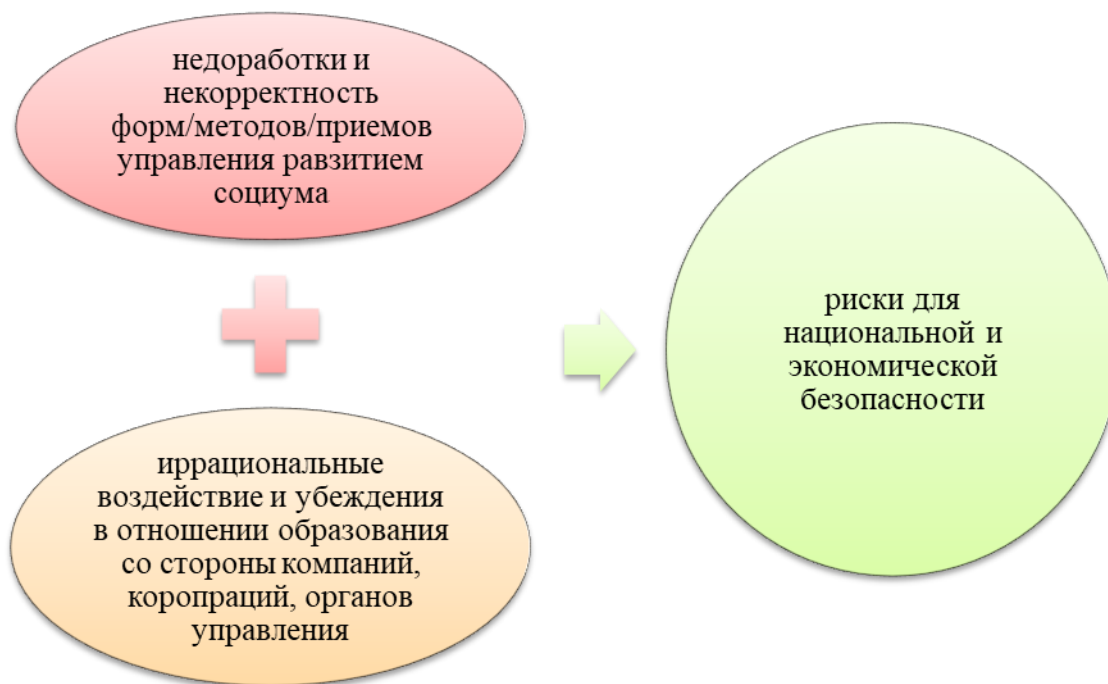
недоработки и некорректность форм/методов/приемов управления равзитием социума

иррациональные воздействие и убеждения в отношении образования со стороны компаний, коропраций, органов управления

риски для национальной и экономической безопасности